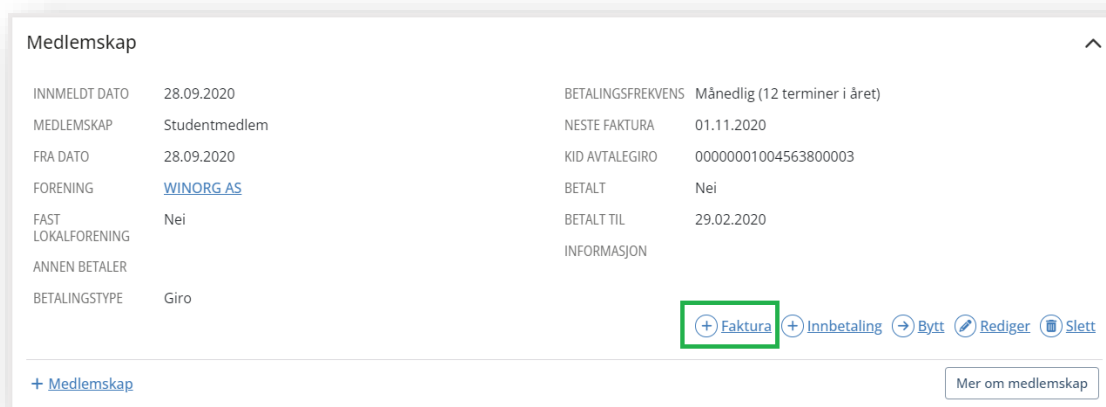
Medlemskap

| | | | |
|---|---|---|---|
| INNMELDT DATO | 28.09.2020 | BETALINGSFREKVENS | Månedlig (12 terminer i året) |
| MEDLEMSKAP | Studentmedlem | NESTE FAKTURA | 01.11.2020 |
| FRA DATO | 28.09.2020 | KID AVTALEGIRO | 0000001004563800003 |
| FORENING | WINORG AS | BETALT | Nei |
| FAST LOKALFORENING | Nei | BETALT TIL | 29.02.2020 |
| ANNEN BETALER | | INFORMASJON | |
| BETALINGSTYPE | Giro | | |

Faktura Innbetaling Bytt Rediger Slett

+ Medlemskap

Mer om medlemskap